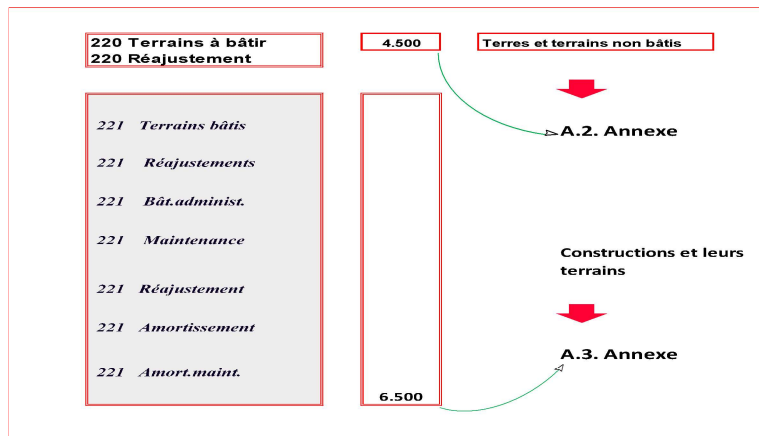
220 Terrains à bâtir
220 Réajustement

4.500

Terres et terrains non bâtis

A.2. Annexe

221 Terrains bâtis

221 Réajustements

221 Bât.administ.

221 Maintenance

221 Réajustement

221 Amortissement

221 Amort.maint.

6.500

Constructions et leurs terrains

A.3. Annexe